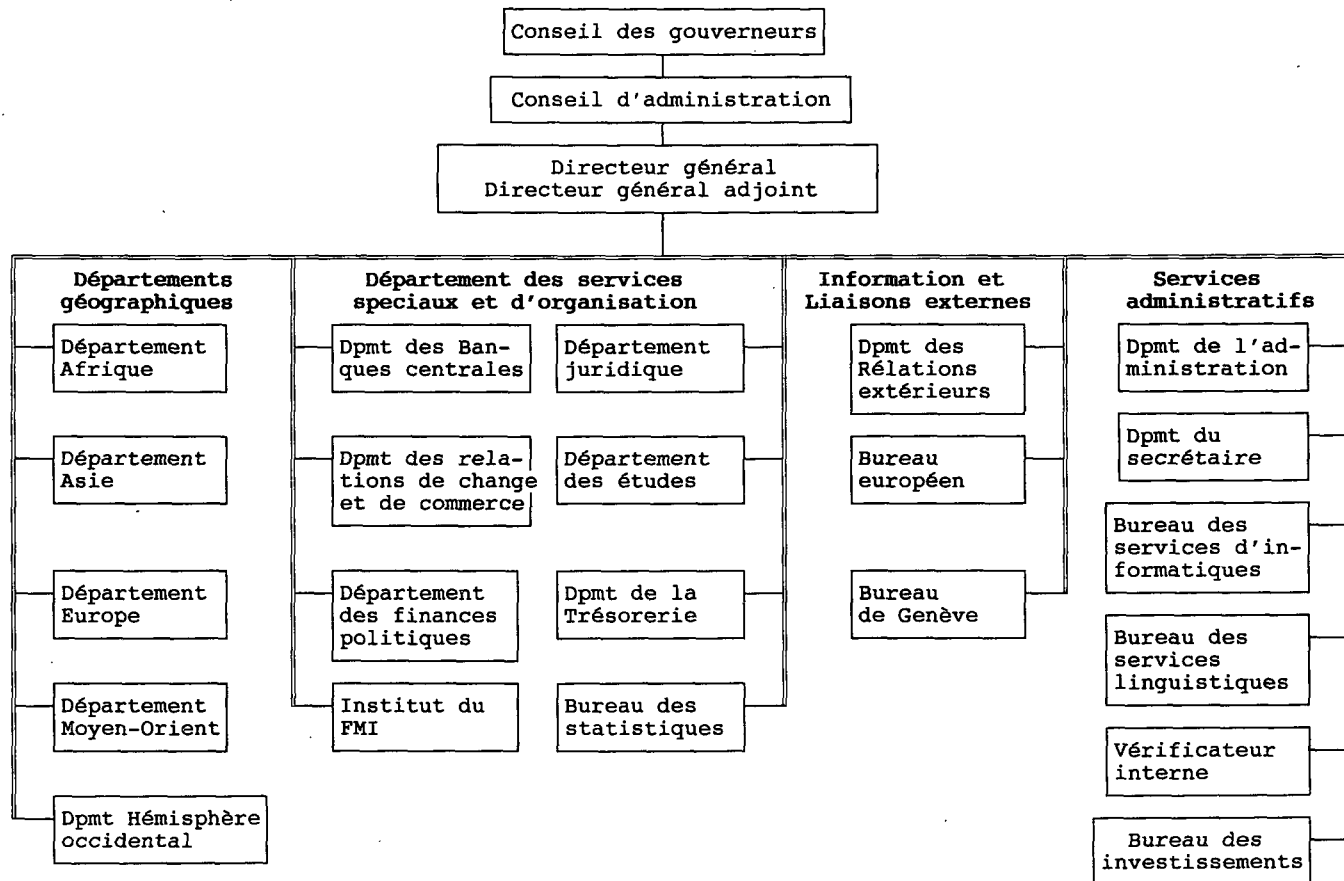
Conseil des gouverneurs

Conseil d'administration

Directeur général
Directeur général adjoint

Départements géographiques

Département Afrique

Département Asie

Département Europe

Département Moyen-Orient

Dpmt Hémisphère occidental

Département des services speciaux et d'organisation

Dpmt des Banques centrales

Dpmt des relations de change et de commerce

Département des finances politiques

Institut du FMI

Département juridique

Département des études

Dpmt de la Trésorerie

Bureau des statistiques

Information et Liaisons externes

Dpmt des Rélations extérieurs

Bureau européen

Bureau de Genève

Services administratifs

Dpmt de l'administration

Dpmt du secrétaire

Bureau des services d'informatiques

Bureau des services linguistiques

Vérificateur interne

Bureau des investissements